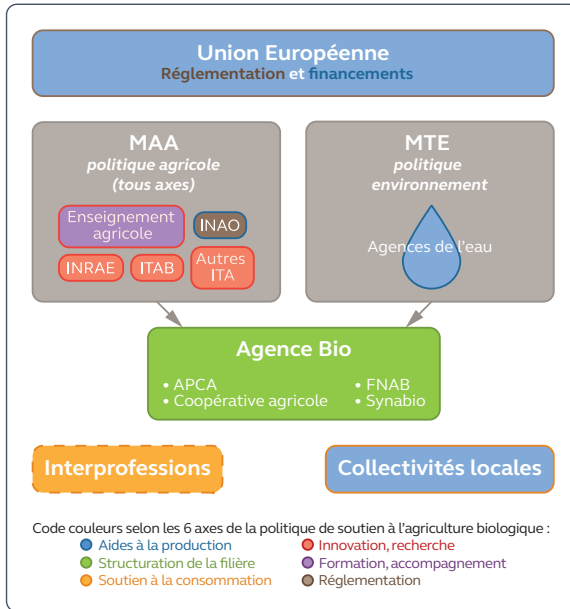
Union Européenne
Réglementation et financements

MAA
politique agricole
(tous axes)

Enseignement agricole

INAO

INRAE

ITAB

Autres ITA

MTE
politique
environnement

Agences de l'eau

Agence Bio
• APCA
• Coopérative agricole
• FNAB
• Synabio

Interprofessions

Collectivités locales

Code couleurs selon les 6 axes de la politique de soutien à l'agriculture biologique :
Aides à la production
Structuration de la filière
Soutien à la consommation
Innovation, recherche
Formation, accompagnement
Réglementation